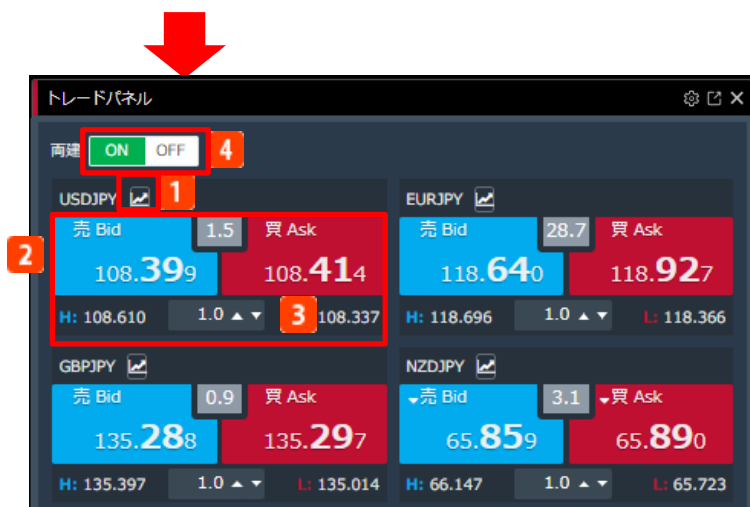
トレードパネル

両建 ON OFF 4

USDJPY 1

2

売 Bid 1.5 買 Ask

108.399 108.414

H: 108.610 1.0 3 108.337

EURJPY

売 Bid 28.7 買 Ask

118.640 118.927

H: 118.696 1.0 L: 118.366

GBPJPY

売 Bid 0.9 買 Ask

135.288 135.297

H: 135.397 1.0 L: 135.014

NZDJPY

売 Bid 3.1 買 Ask

65.859 65.890

H: 66.147 1.0 L: 65.723